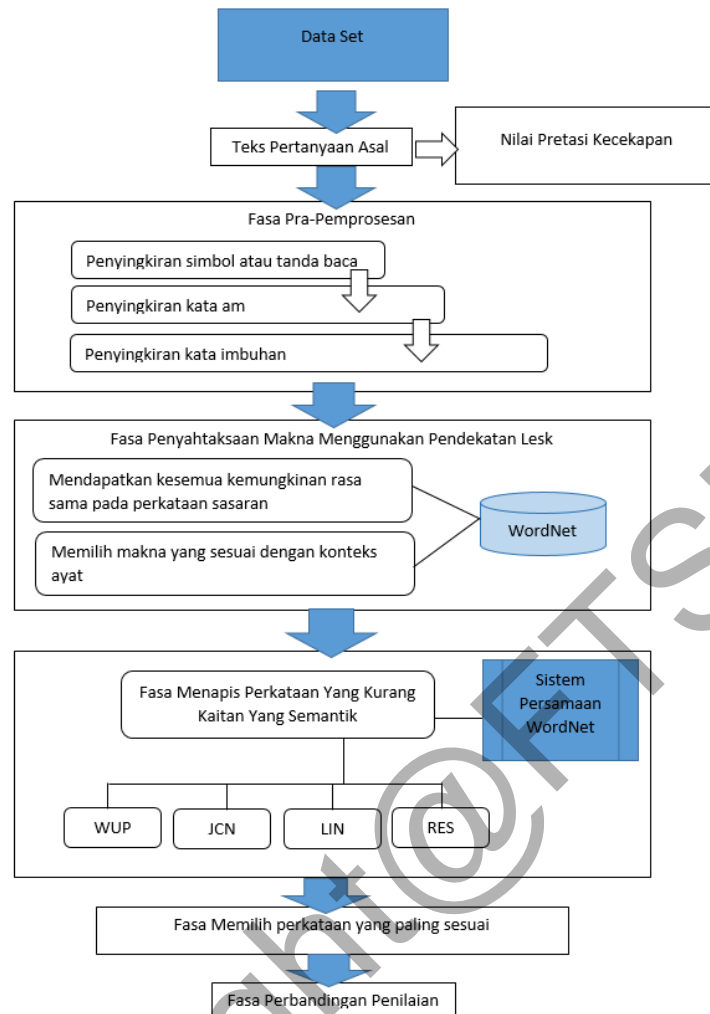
Data Set

Teks Pertanyaan Asal

Nilai Pretasi Kecekapan

Fasa Pra-Pemprosesan

Penyingkiran simbol atau tanda baca

Penyingkiran kata am

Penyingkiran kata imbuhan

Fasa Penyahtaksaan Makna Menggunakan Pendekatan Lesk

Mendapatkan kesemua kemungkinan rasa sama pada perkataan sasaran

Memilih makna yang sesuai dengan konteks ayat

WordNet

Fasa Menapis Perkataan Yang Kurang Kaitan Yang Semantik

Sistem Persamaan WordNet

WUP

JCN

LIN

RES

Fasa Memilih perkataan yang paling sesuai

Fasa Perbandingan Penilaian

ht@FTS